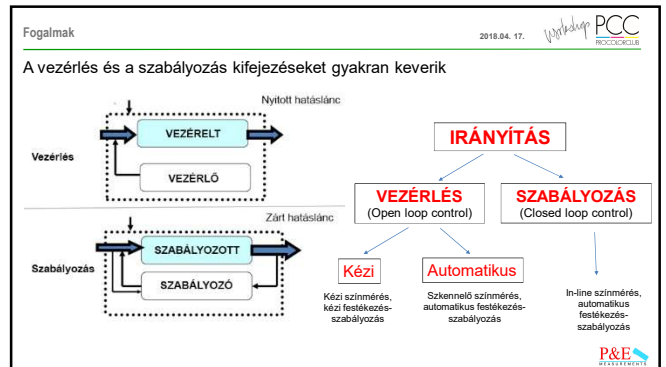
Fogalmak

2018.04. 17.

workshop PCC PROCOLORCLUB

A vezérlés és a szabályozás kifejezéseket gyakran keverik

Nyitott hatáslánc

Vezérlés

VEZÉRELT

VEZÉRLŐ

Zárt hatáslánc

Szabályozás

SZABÁLYOZOTT

SZABÁLYOZÓ

IRÁNYÍTÁS

VEZÉRLÉS
(Open loop control)

SZABÁLYOZÁS
(Closed loop control)

Kézi

Kézi színmérés, kézi festékezésszabályozás

Automatikus

Szkennelő színmérés, automatikus festékezésszabályozás

In-line színmérés, automatikus festékezésszabályozás

P&E MEASUREMENTS